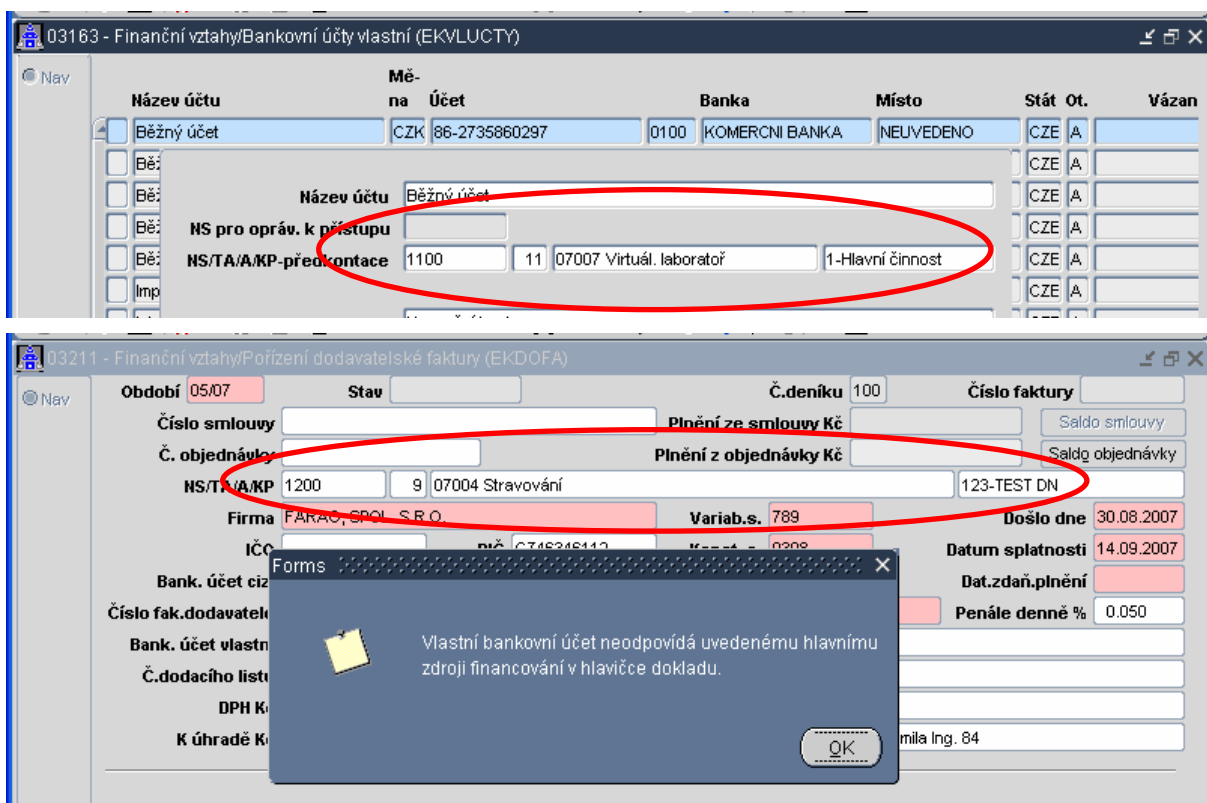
03163 - Finanční vztahy/Bankovní účty vlastní (EKVLUCTY)

Nav

| Název účtu | Mě-na | Účet | | Banka | Místo | Stát | Ot. | Vázan |
|---|---|---|---|---|---|---|---|---|
| Běžný účet | CZK | 86-2735860297 | 0100 | KOMERCNI BANKA | NEUVEDENO | CZE | A | |
| Běž | | | | | | CZE | A | |
| Běž | | | | | | CZE | A | |
| Běž | | | | | | CZE | A | |
| Běž | | | | | | CZE | A | |
| Imp | | | | | | CZE | A | |

Název účtu Běžný účet
NS pro opráv. k přístupu
NS/TA/A/KP-předkontace 1100 11 07007 Virtuál. laboratoř 1-Hlavní činnost

03211 - Finanční vztahy/Pořízení dodavatelské faktury (EKDOFA)

Nav

Období 05/07 Stav Č.deníku 100 Číslo faktury
Číslo smlouvy Plnění ze smlouvy Kč Saldo smlouvy
Č. objednávky Plnění z objednávky Kč Saldo objednávky
NS/TA/A/KP 1200 9 07004 Stravování 123-TEST DN
Firma FARAO, SPOL. S R.O. Variab.s. 789 Došlo dne 30.08.2007
IČO DIČ C746346112 Konst. s. 0308 Datum splatnosti 14.09.2007
Bank. účet ciz Dat.zdaň.plnění
Číslo fak.dodavatel Penále denně % 0.050
Bank. účet vlastn
Č.dodacího listu
DPH K
K úhradě K mila Ing. 84

Forms
Vlastní bankovní účet neodpovídá uvedenému hlavnímu zdroji financování v hlavičce dokladu.
OK